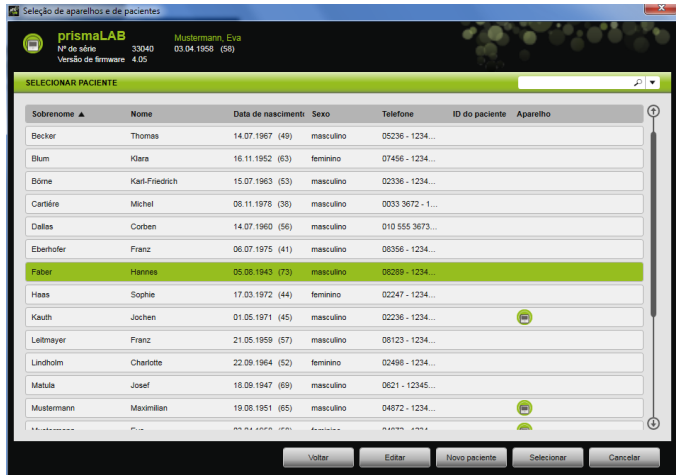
Seleção de aparelhos e de pacientes

prismaLAB
Nº de série 33040
Versão de firmware 4.05
Mustermann, Eva
03.04.1958 (58)

SELECIONAR PACIENTE

| Sobrenome ▲ | Nome | Data de nasciment | Sexo | Telefone | ID do paciente | Aparelho |
|---|---|---|---|---|---|---|
| Becker | Thomas | 14.07.1967 (49) | masculino | 05236 - 1234... | | |
| Blum | Klara | 16.11.1952 (63) | feminino | 07456 - 1234... | | |
| Börne | Karl-Friedrich | 15.07.1963 (53) | masculino | 02336 - 1234... | | |
| Cartière | Michel | 06.11.1978 (38) | masculino | 0033 3672 - 1... | | |
| Dallas | Corben | 14.07.1960 (56) | masculino | 010 555 3673... | | |
| Eberhofer | Franz | 06.07.1975 (41) | masculino | 08356 - 1234... | | |
| Faber | Hannes | 05.08.1943 (73) | masculino | 08289 - 1234... | | |
| Haas | Sophie | 17.03.1972 (44) | feminino | 02247 - 1234... | | |
| Kauth | Jochen | 01.05.1971 (45) | masculino | 02236 - 1234... | | |
| Leitmayer | Franz | 21.05.1959 (57) | masculino | 08123 - 1234... | | |
| Lindholm | Charlotte | 22.09.1964 (52) | feminino | 02498 - 1234... | | |
| Matula | Josef | 18.09.1947 (69) | masculino | 0621 - 12345... | | |
| Mustermann | Maximilian | 19.08.1951 (65) | masculino | 04872 - 1234... | | |
| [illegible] | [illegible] | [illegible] | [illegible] | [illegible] | | |

Voltar | Editar | Novo paciente | Selecionar | Cancelar